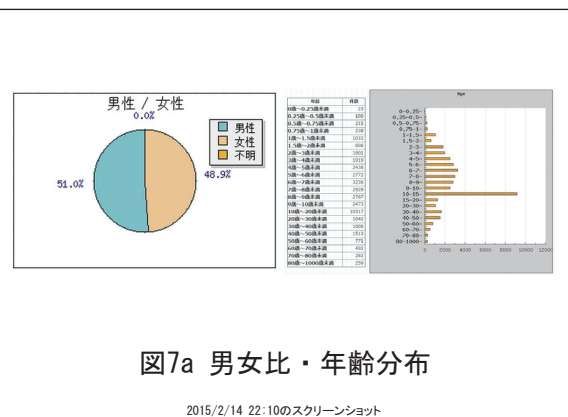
男性 / 女性

0.0%

51.0%

48.9%

男性
女性
不明

| 年齢 | 件数 |
|---|---|
| 0歳～0.25歳未満 | 23 |
| 0.25歳～0.5歳未満 | 100 |
| 0.5歳～0.75歳未満 | 215 |
| 0.75歳～1歳未満 | 238 |
| 1歳～1.5歳未満 | 1032 |
| 1.5歳～2歳未満 | 606 |
| 2歳～3歳未満 | 1801 |
| 3歳～4歳未満 | 1910 |
| 4歳～5歳未満 | 2438 |
| 5歳～6歳未満 | 2772 |
| 6歳～7歳未満 | 3236 |
| 7歳～8歳未満 | 2929 |
| 8歳～9歳未満 | 2767 |
| 9歳～10歳未満 | 2471 |
| 10歳～20歳未満 | 10317 |
| 20歳～30歳未満 | 1040 |
| 30歳～40歳未満 | 1609 |
| 40歳～50歳未満 | 1513 |
| 50歳～60歳未満 | 771 |
| 60歳～70歳未満 | 492 |
| 70歳～80歳未満 | 282 |
| 80歳～1000歳未満 | 259 |

Age

0-0.25-
0.25-0.5-
0.5-0.75-
0.75-1-
1-1.5-
1.5-2-
2-3-
3-4-
4-5-
5-6-
6-7-
7-8-
8-9-
9-10-
10-15-
15-20-
20-30-
30-40-
40-50-
50-60-
60-70-
70-80-
80-1000-

0 2000 4000 6000 8000 10000 12000

図7a 男女比・年齢分布

2015/2/14 22:10のスクリーンショット